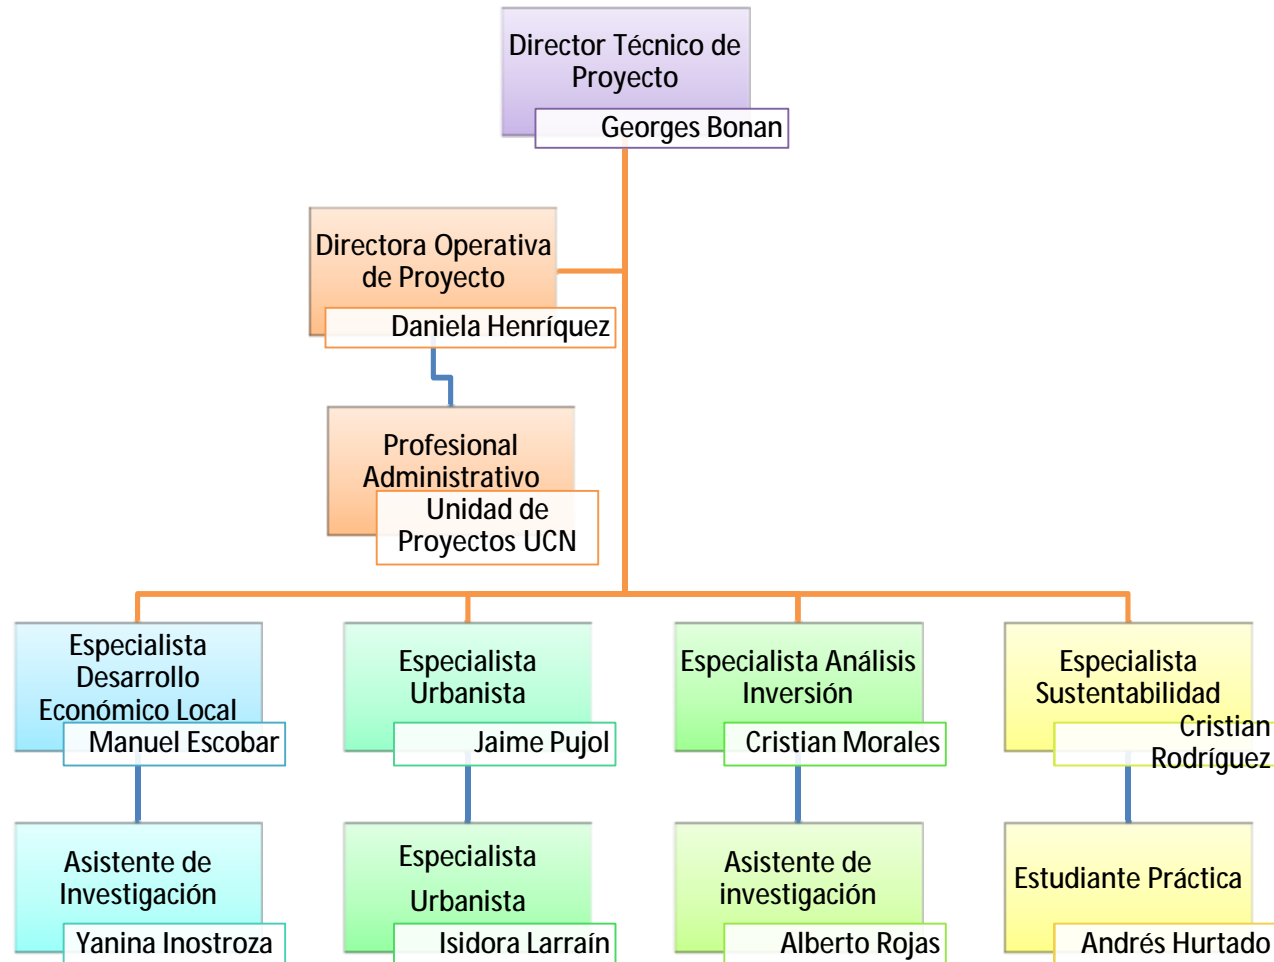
Director Técnico de Proyecto
Georges Bonan

Directora Operativa de Proyecto
Daniela Henríquez

Profesional Administrativo
Unidad de Proyectos UCN

Especialista Desarrollo Económico Local
Manuel Escobar

Especialista Urbanista
Jaime Pujol

Especialista Análisis Inversión
Cristian Morales

Especialista Sustentabilidad
Cristian Rodríguez

Asistente de Investigación
Yanina Inostroza

Especialista Urbanista
Isidora Larraín

Asistente de investigación
Alberto Rojas

Estudiante Práctica
Andrés Hurtado